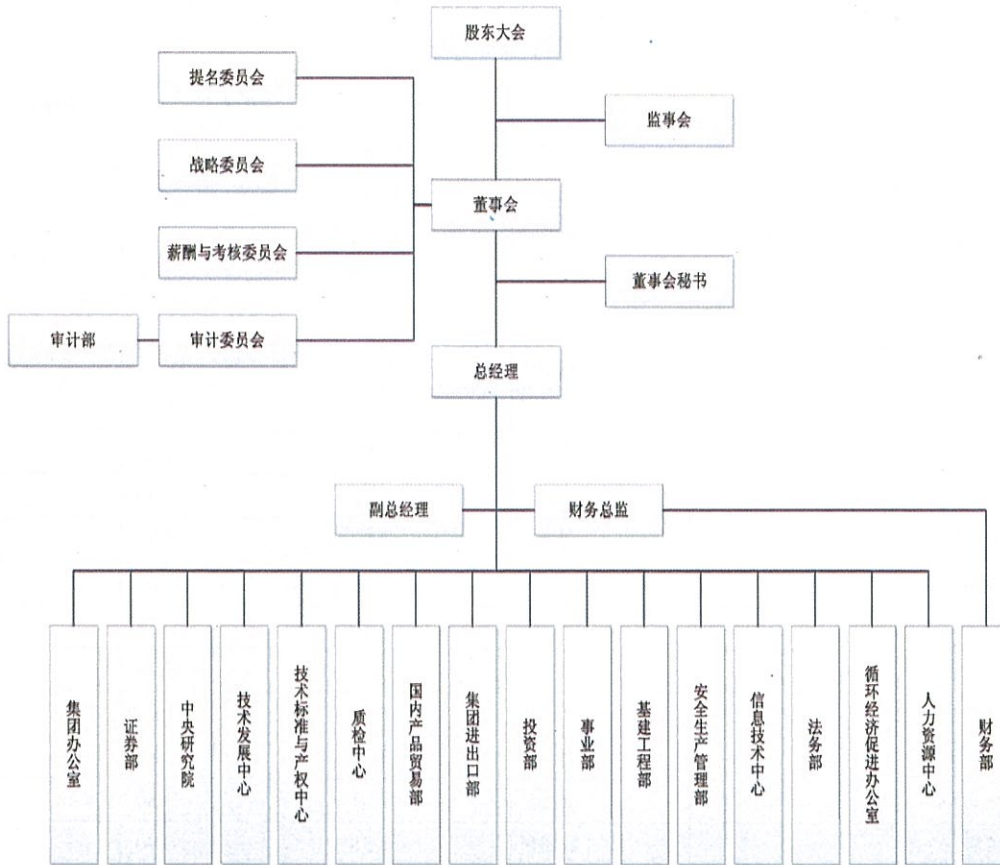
股东大会

提名委员会

监事会

战略委员会

董事会

薪酬与考核委员会

董事会秘书

审计部

审计委员会

总经理

副总经理

财务总监

集团办公室

证券部

中央研究院

技术发展中心

技术标准与产权中心

质检中心

国内产品贸易部

集团进出口部

投资部

事业部

基建工程部

安全生产管理部

信息技术中心

法务部

循环经济促进办公室

人力资源中心

财务部